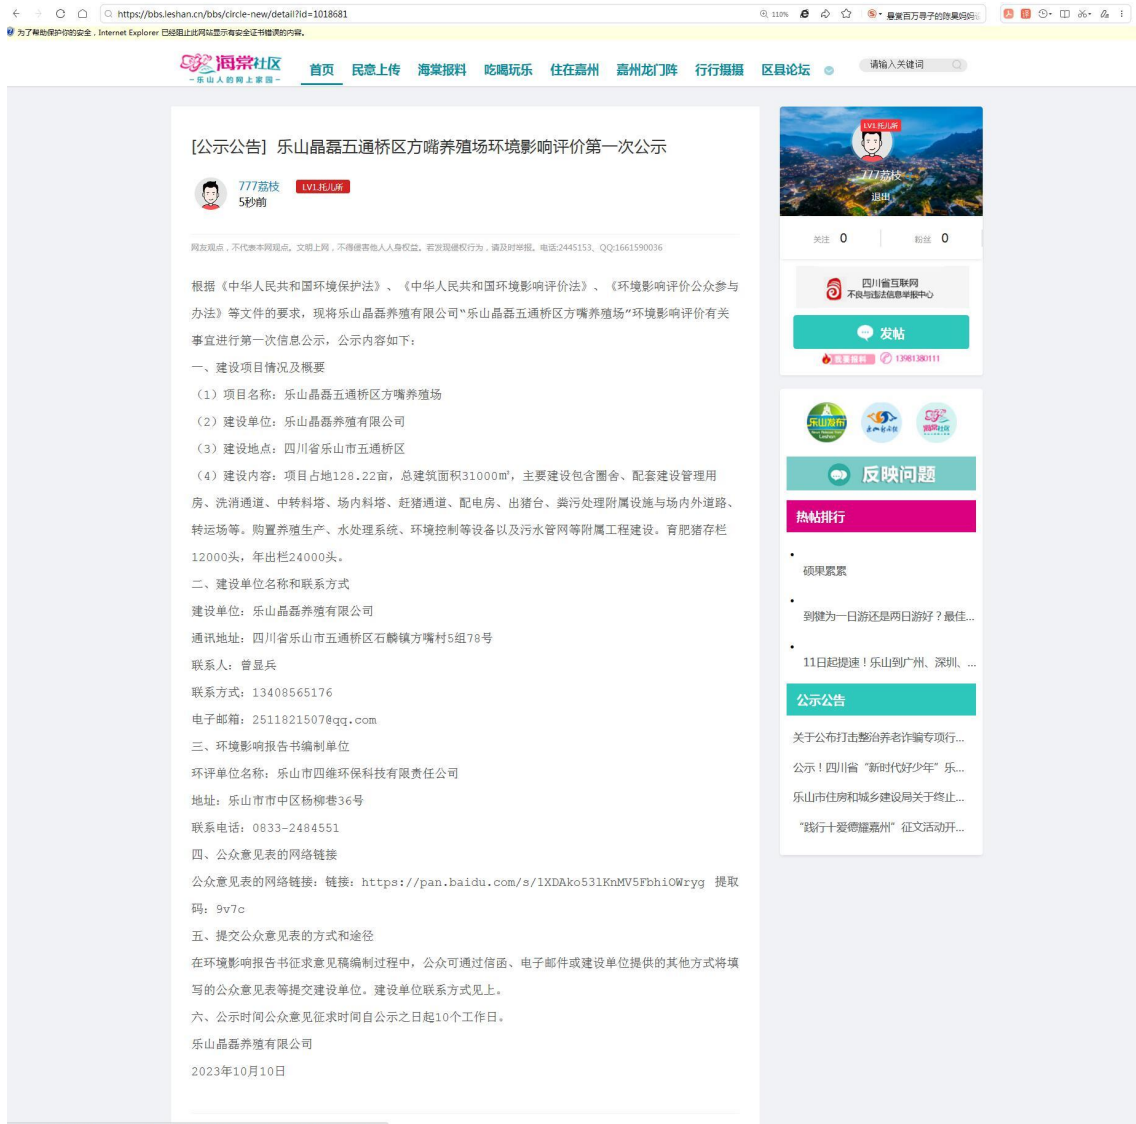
https://bbs.leshan.cn/bbs/circle-new/detail?id=1018681

110%

暴富百万辱子的除夏妈妈

为了帮助保护你的安全，Internet Explorer 已经阻止此网站显示有安全证书错误的内容。

海棠社区
-乐山人的网上家园-

首页 民意上传 海棠报料 吃喝玩乐 住在嘉州 嘉州龙门阵 行行摄摄 区县论坛

请输入关键词

[公示公告] 乐山晶磊五通桥区方嘴养殖场环境影响评价第一次公示

777荔枝 LV1.托儿所
5秒前

网友观点，不代表本网观点。文明上网，不得侵害他人人身权益。若发现侵权行为，请及时举报。电话:2445153、QQ:1661590036

根据《中华人民共和国环境保护法》、《中华人民共和国环境影响评价法》、《环境影响评价公众参与办法》等文件的要求，现将乐山晶磊养殖有限公司"乐山晶磊五通桥区方嘴养殖场"环境影响评价有关事宜进行第一次信息公示，公示内容如下：

一、建设项目情况及概要

（1）项目名称：乐山晶磊五通桥区方嘴养殖场

（2）建设单位：乐山晶磊养殖有限公司

（3）建设地点：四川省乐山市五通桥区

（4）建设内容：项目占地128.22亩，总建筑面积31000㎡，主要建设包含圈舍、配套建设管理用房、洗消通道、中转料塔、场内料塔、赶猪通道、配电房、出猪台、粪污处理附属设施与场内外道路、转运场等。购置养殖生产、水处理系统、环境控制等设备以及污水管网等附属工程建设。育肥猪存栏12000头，年出栏24000头。

二、建设单位名称和联系方式

建设单位：乐山晶磊养殖有限公司

通讯地址：四川省乐山市五通桥区石麟镇方嘴村5组78号

联系人：曾显兵

联系方式：13408565176

电子邮箱：2511821507@qq.com

三、环境影响报告书编制单位

环评单位名称：乐山市四维环保科技有限责任公司

地址：乐山市市中区杨柳巷36号

联系电话：0833-2484551

四、公众意见表的网络链接

公众意见表的网络链接：链接：https://pan.baidu.com/s/1XDAko531KnMV5FbhiOWryg 提取码：9v7c

五、提交公众意见表的方式和途径

在环境影响报告书征求意见稿编制过程中，公众可通过信函、电子邮件或建设单位提供的其他方式将填写的公众意见表等提交建设单位。建设单位联系方式见上。

六、公示时间公众意见征求时间自公示之日起10个工作日。

乐山晶磊养殖有限公司

2023年10月10日

LV1.托儿所
777荔枝
退出

关注 0 粉丝 0

四川省互联网
不良与违法信息举报中心

发帖

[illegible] 13981380111

乐山发布

反映问题

热帖排行

硕果累累

到底为一日游还是两日游好？最佳...

11日起提速！乐山到广州、深圳、...

公示公告

关于公布打击整治养老诈骗专项行...

公示！四川省"新时代好少年"乐...

乐山市住房和城乡建设局关于终止...

"践行十爱德耀嘉州"征文活动开...